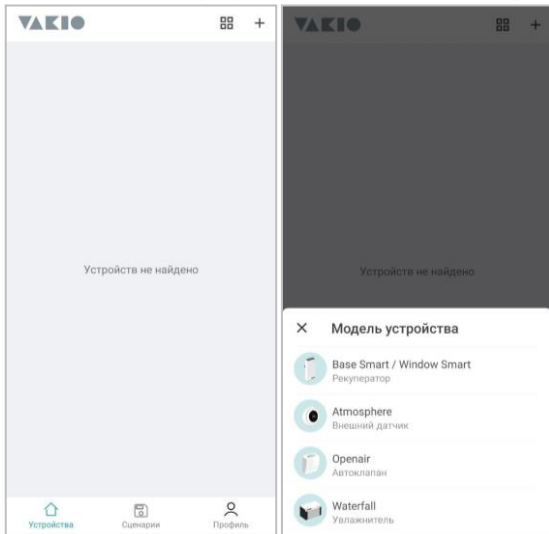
VAKIO

Устройств не найдено

Устройства Сценарии Профиль

VAKIO

Устройств не найдено

× Модель устройства

Base Smart / Window Smart
Рекуператор

Atmosphere
Внешний датчик

Openair
Автоклапан

Waterfall
Увлажнитель